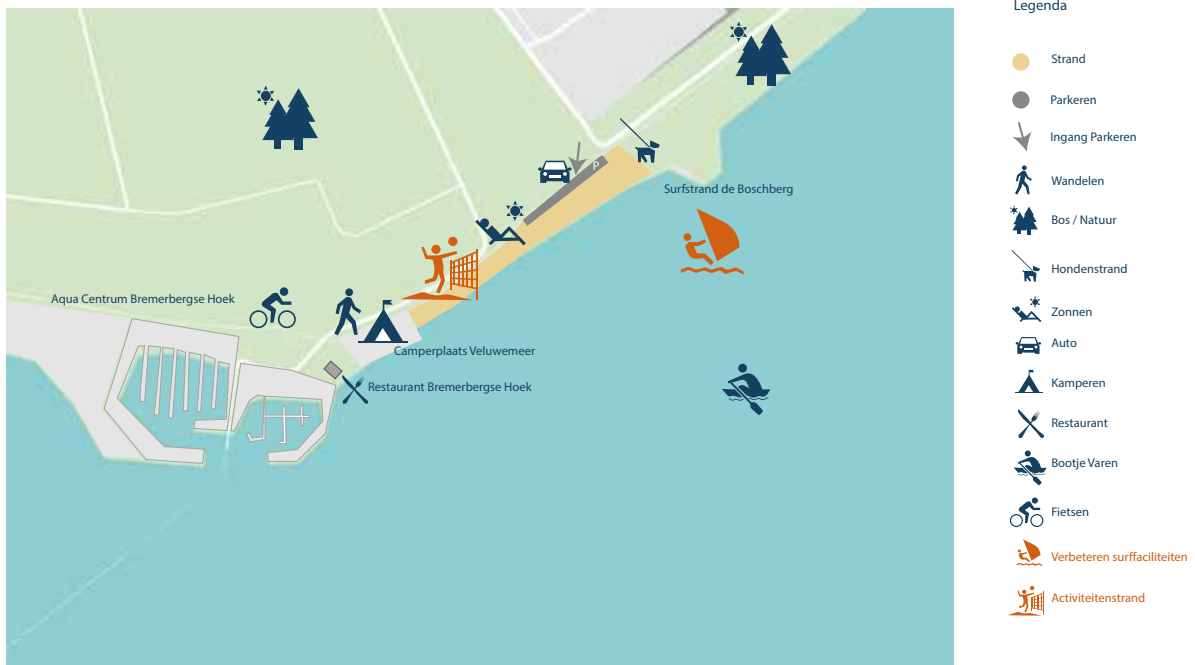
P

Surfstrand de Boschberg

Aqua Centrum Bremerbergse Hoek

Camperplaats Veluwemeer

Restaurant Bremerbergse Hoek

Legenda

Strand

Parkeren

Ingang Parkeren

Wandelen

Bos / Natuur

Hondenstrand

Zonnen

Auto

Kamperen

Restaurant

Bootje Varen

Fietsen

Verbeteren surffaciliteiten

Activiteitenstrand